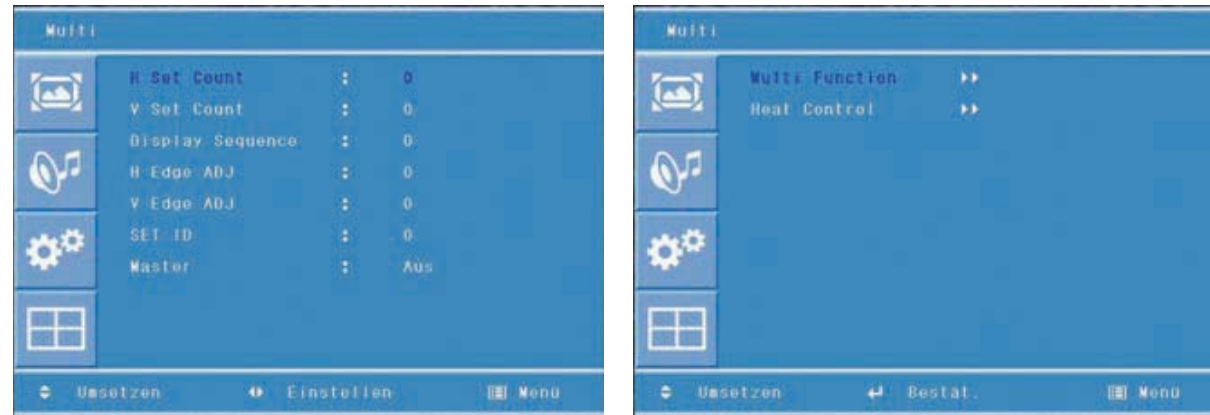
Multi

H Set Count : 0
V Set Count : 0
Display Sequence : 0
H Edge ADJ : 0
V Edge ADJ : 0
SET ID : 0
Master : Aus

Umsetzen Einstellen Menü

Multi

Multi Function ▸▸
Heat Control ▸▸

Umsetzen Bestät. Menü